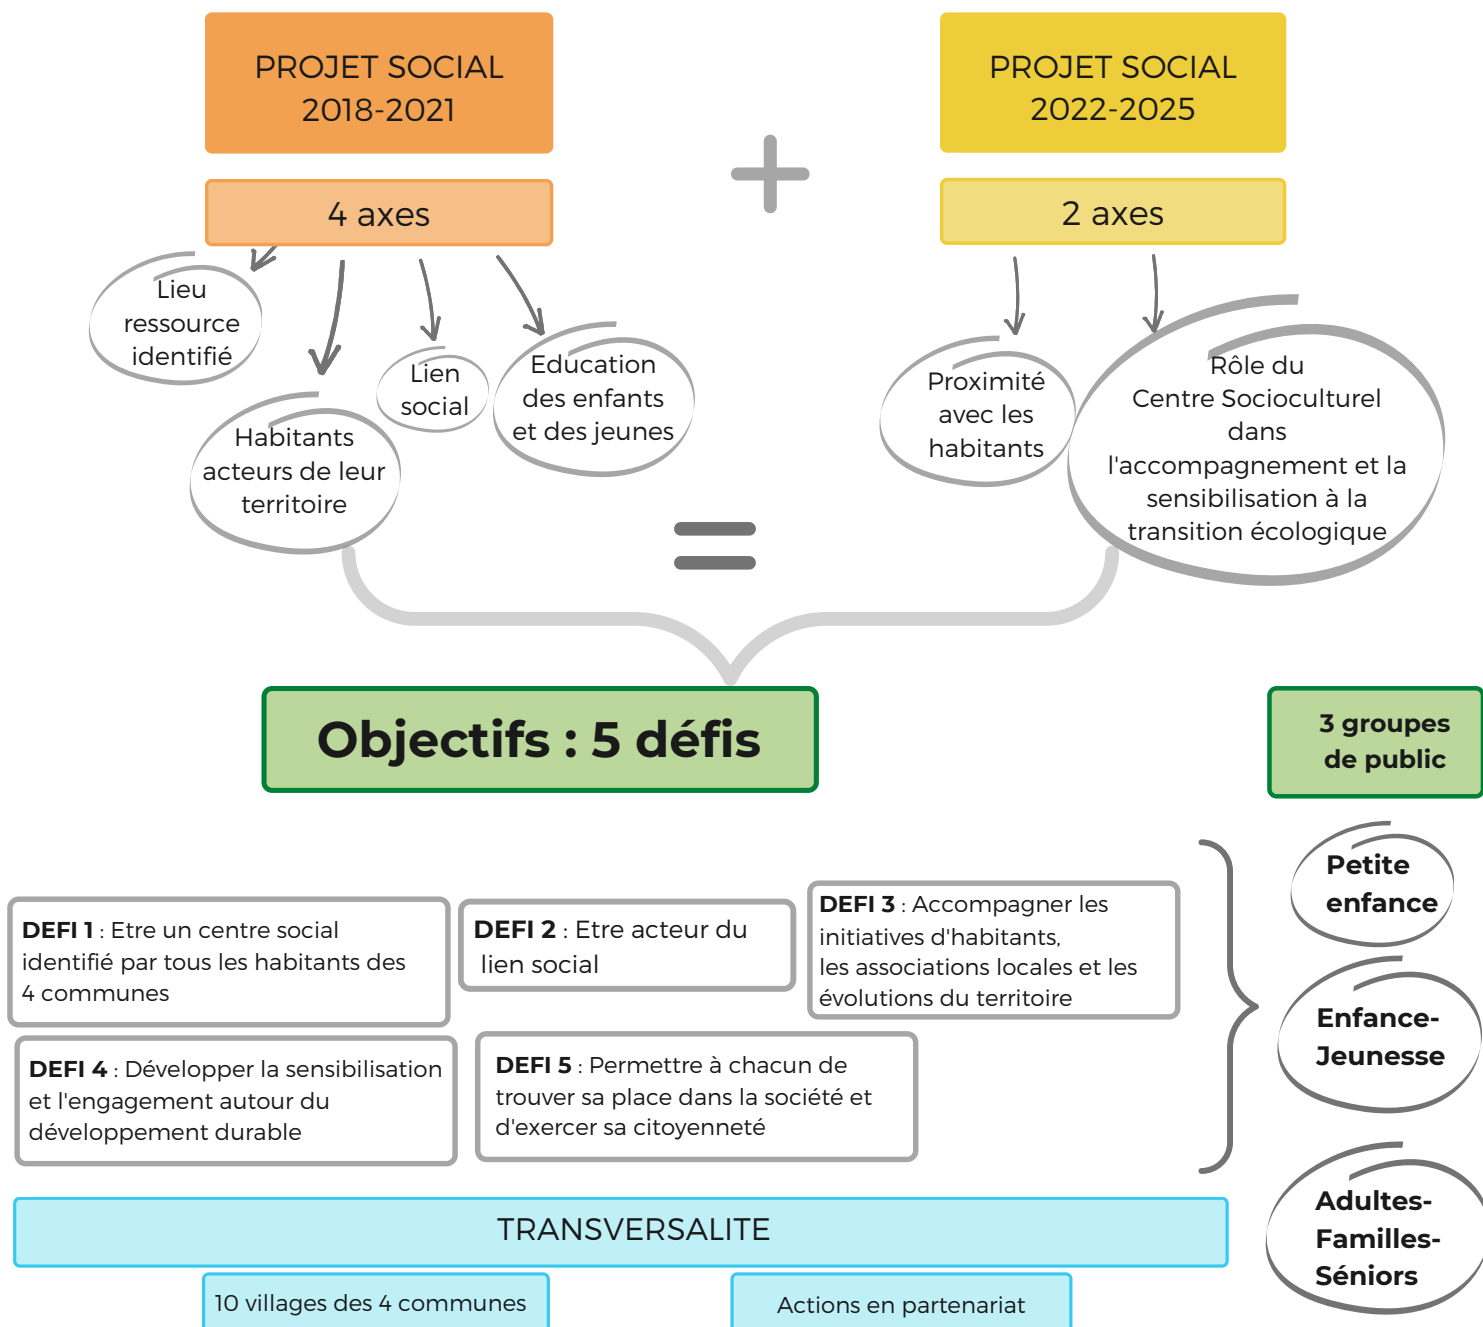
PROJET SOCIAL 2018-2021

4 axes

Lieu ressource identifié

Habitants acteurs de leur territoire

Lien social

Education des enfants et des jeunes

PROJET SOCIAL 2022-2025

2 axes

Proximité avec les habitants

Rôle du Centre Socioculturel dans l'accompagnement et la sensibilisation à la transition écologique

Objectifs : 5 défis

3 groupes de public

DEFI 1 : Etre un centre social identifié par tous les habitants des 4 communes

DEFI 2 : Etre acteur du lien social

DEFI 3 : Accompagner les initiatives d'habitants, les associations locales et les évolutions du territoire

DEFI 4 : Développer la sensibilisation et l'engagement autour du développement durable

DEFI 5 : Permettre à chacun de trouver sa place dans la société et d'exercer sa citoyenneté

Petite enfance

Enfance-Jeunesse

Adultes-Familles-Séniors

TRANSVERSALITE

10 villages des 4 communes

Actions en partenariat